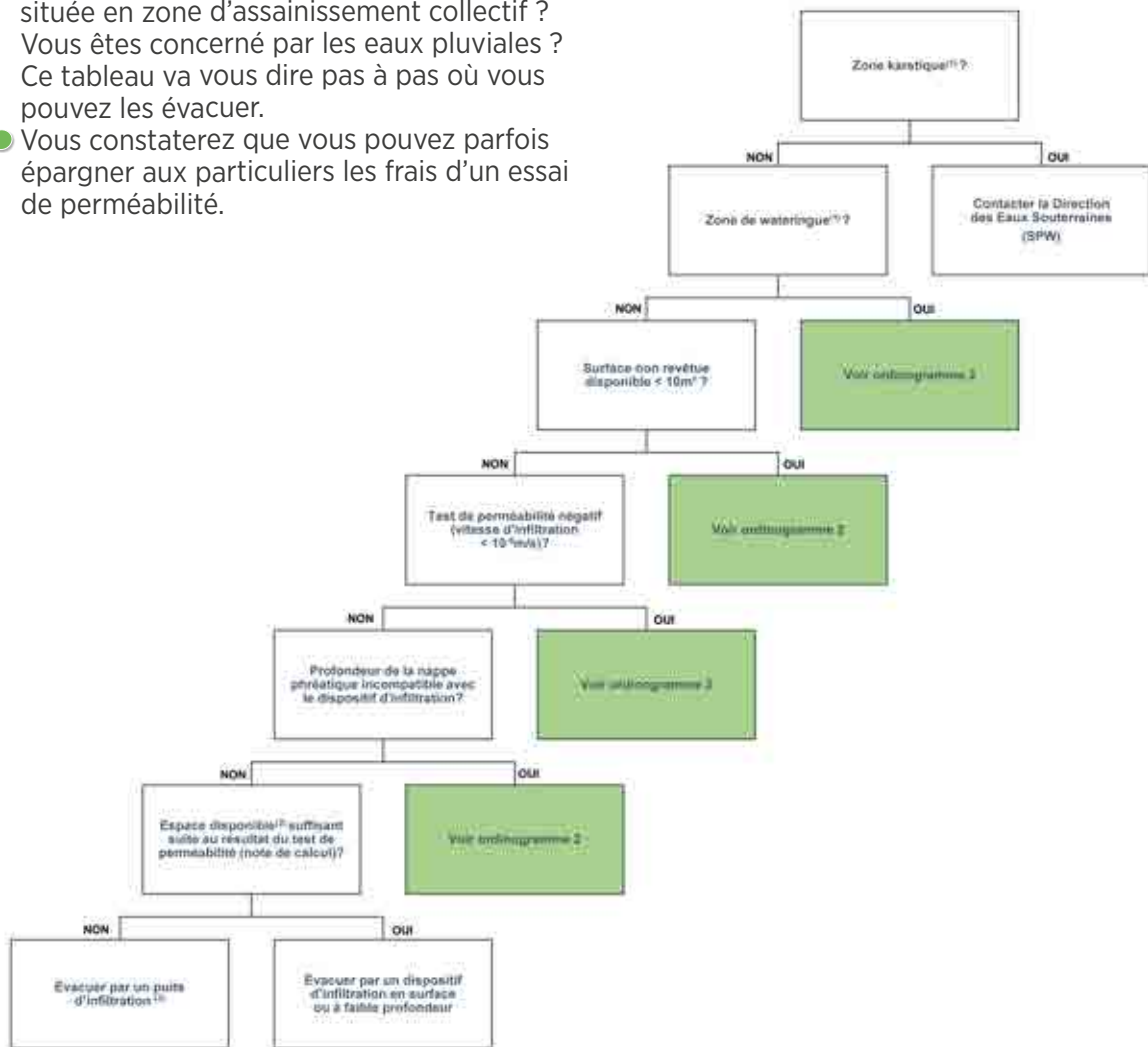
située en zone d'assainissement collectif ? Vous êtes concerné par les eaux pluviales ? Ce tableau va vous dire pas à pas où vous pouvez les évacuer.

Vous constaterez que vous pouvez parfois épargner aux particuliers les frais d'un essai de perméabilité.

Zone karstique$^{(1)}$ ?

NON

OUI

Zone de wateringue$^{(1)}$ ?

Contacter la Direction des Eaux Souterraines (SPW)

NON

OUI

Surface non revêtue disponible < 10m$^2$ ?

Voir ordinogramme 1

NON

OUI

Test de perméabilité négatif (vitesse d'infiltration < 10$^{-6}$m/s)?

Voir ordinogramme 2

NON

OUI

Profondeur de la nappe phréatique incompatible avec le dispositif d'infiltration?

Voir ordinogramme 3

NON

OUI

Espace disponible$^{(2)}$ suffisant suite au résultat du test de perméabilité (note de calcul)?

Voir ordinogramme 2

NON

OUI

Evacuer par un puits d'infiltration$^{(3)}$

Evacuer par un dispositif d'infiltration en surface ou à faible profondeur